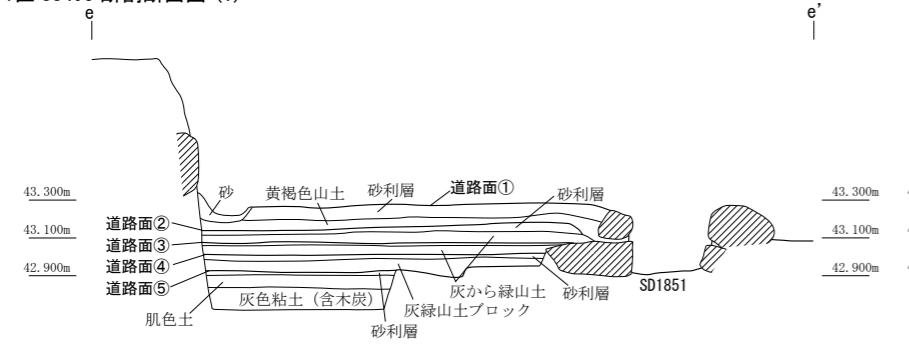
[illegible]路断面図 (4)

e

e'

43.300m

43.100m

42.900m

砂

黄褐色山土

砂利層

道路面①

砂利層

道路面②

道路面③

道路面④

道路面⑤

灰色粘土（含木炭）

肌色土

灰から緑山土

灰緑山土ブロック

砂利層

砂利層

SD1851

43.300m

43.100m

42.900m